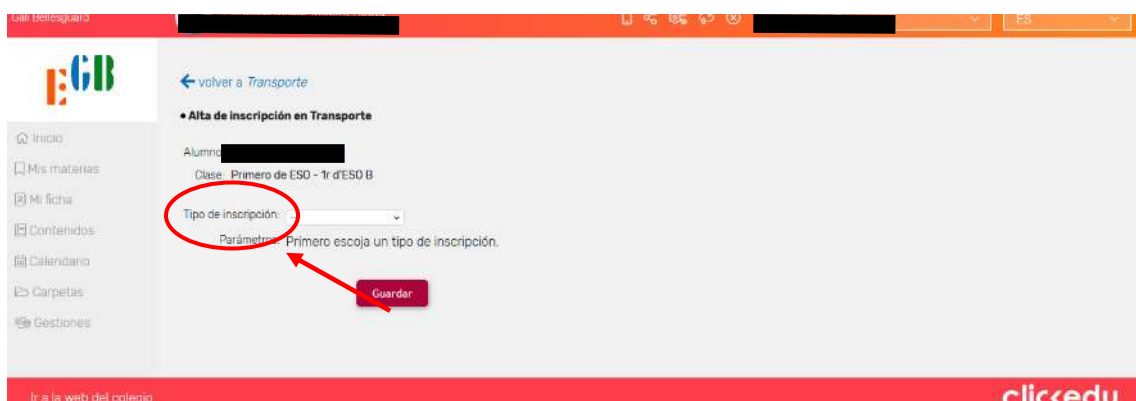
Gall Bellesguard

ES

EGB

Inicio
Mis materias
Mi ficha
Contenidos
Calendario
Carpetas
Gestiones

volver a Transporte

• Alta de inscripción en Transporte

Alumno

Clase Primero de ESO - 1r d'ESO B

Tipo de inscripción: ..

Parámetros Primero escoja un tipo de inscripción.

Guardar

Ir a la web del colegio

clickedu